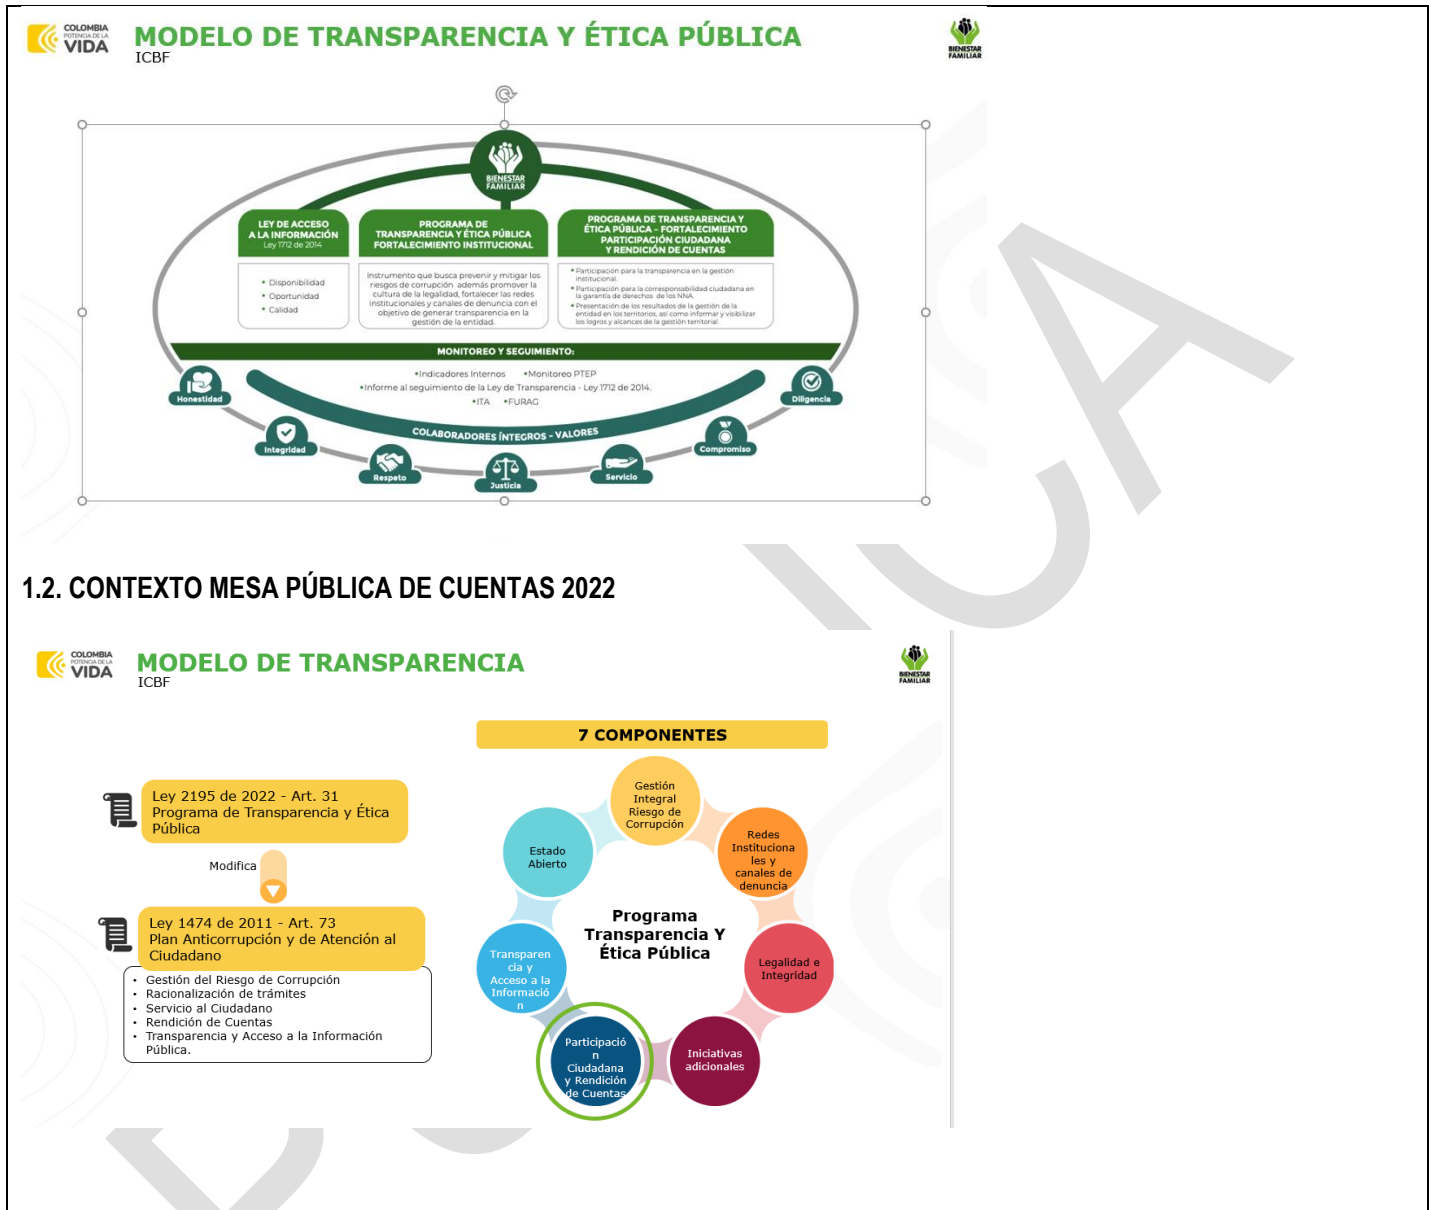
COLOMBIA POTENCIA DE LA VIDA

MODELO DE TRANSPARENCIA Y ÉTICA PÚBLICA
ICBF

BIENESTAR FAMILIAR

BIENESTAR FAMILIAR

LEY DE ACCESO A LA INFORMACIÓN
Ley 1712 de 2014

• Disponibilidad
• Oportunidad
• Calidad

PROGRAMA DE TRANSPARENCIA Y ÉTICA PÚBLICA FORTALECIMIENTO INSTITUCIONAL

Instrumento que busca prevenir y mitigar los riesgos de corrupción además promover la cultura de la legalidad, fortalecer las redes institucionales y canales de denuncia con el objetivo de generar transparencia en la gestión de la entidad.

PROGRAMA DE TRANSPARENCIA Y ÉTICA PÚBLICA - FORTALECIMIENTO PARTICIPACIÓN CIUDADANA Y RENDICIÓN DE CUENTAS

• Participación para la transparencia en la gestión institucional.
• Participación para la corresponsabilidad ciudadana en la garantía de derechos de los NNA.
• Presentación de los resultados de la gestión de la entidad en los territorios, así como informar y visibilizar los logros y alcances de la gestión territorial.

MONITOREO Y SEGUIMIENTO:

•Indicadores Internos •Monitoreo PTEP
•Informe al seguimiento de la Ley de Transparencia - Ley 1712 de 2014.
•ITA •FURAG

COLABORADORES ÍNTEGROS - VALORES

Honestidad
Integridad
Respeto
Justicia
Servicio
Compromiso
Diligencia

1.2. CONTEXTO MESA PÚBLICA DE CUENTAS 2022

COLOMBIA POTENCIA DE LA VIDA

MODELO DE TRANSPARENCIA
ICBF

BIENESTAR FAMILIAR

7 COMPONENTES

Ley 2195 de 2022 - Art. 31
Programa de Transparencia y Ética Pública

Modifica

Ley 1474 de 2011 - Art. 73
Plan Anticorrupción y de Atención al Ciudadano

• Gestión del Riesgo de Corrupción
• Racionalización de trámites
• Servicio al Ciudadano
• Rendición de Cuentas
• Transparencia y Acceso a la Información Pública.

Gestión Integral Riesgo de Corrupción

Redes Instituciona les y canales de denuncia

Legalidad e Integridad

Iniciativas adicionales

Participació n Ciudadana y Rendición de Cuentas

Transparen cia y Acceso a la Informació n

Estado Abierto

Programa Transparencia Y Ética Pública